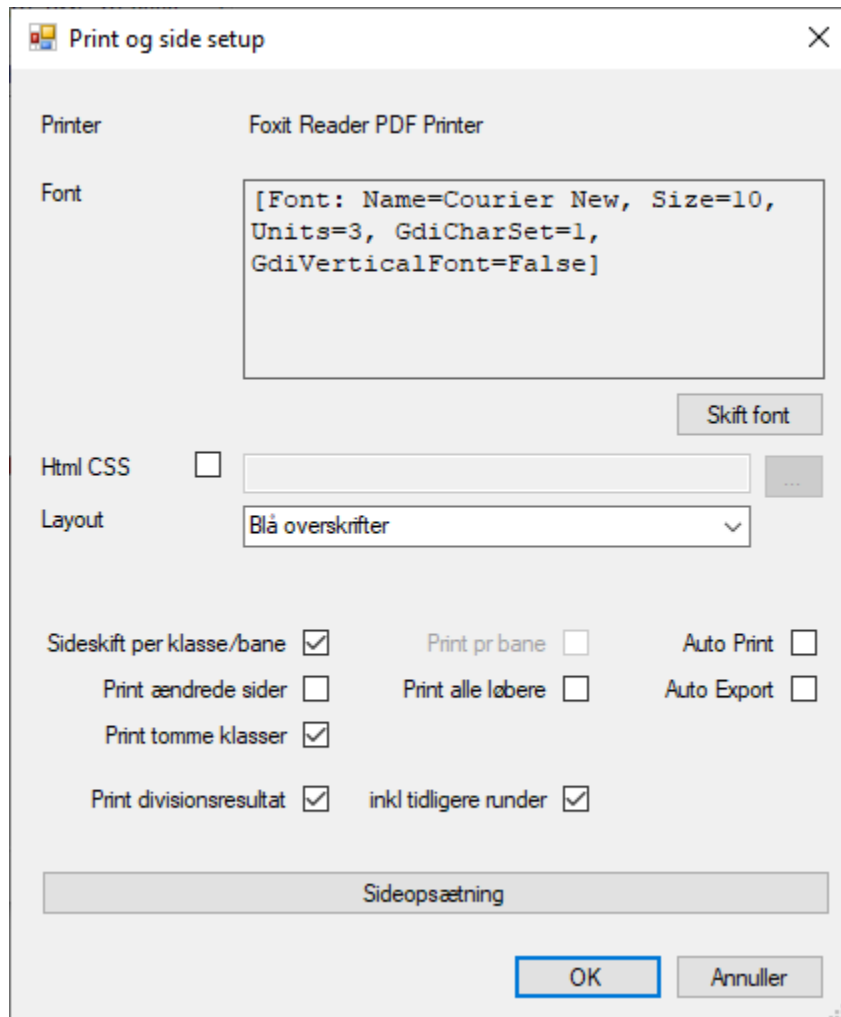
Print og side setup

Printer Foxit Reader PDF Printer

Font

[Font: Name=Courier New, Size=10, Units=3, GdiCharSet=1, GdiVerticalFont=False]

Skift font

Html CSS

...

Layout

Blå overskrifter

Sideskift per klasse/bane

Print pr bane

Auto Print

Print ændrede sider

Print alle løbere

Auto Export

Print tomme klasser

Print divisionsresultat

inkl tidligere runder

Sideopsætning

OK

Annuller